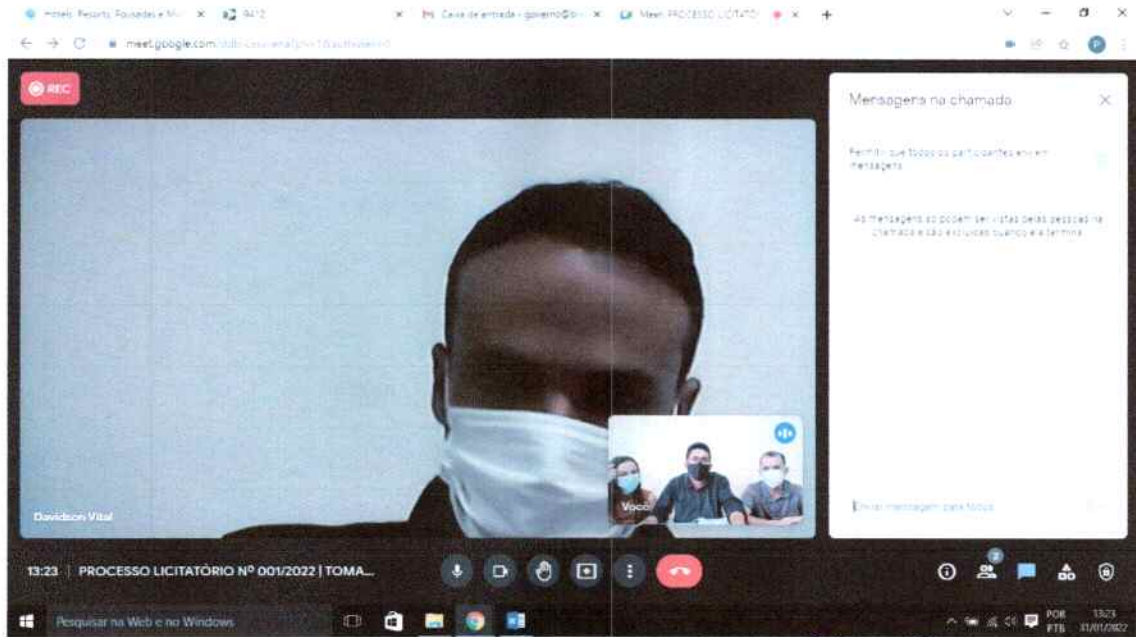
Hotels, Resorts, Pousadas e M... ×
9412
×
Caixa de entrada - governo@... ×
Meet: PROCESSO LICITATÓ... ×
+
meet.google.com/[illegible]

REC

Mensagens na chamada

Permitir que todos os participantes enviem mensagens

As mensagens só podem ser vistas pelas pessoas na chamada e são excluídas quando ela termina

Enviar mensagem para todos

Davidson Vital

Você

13:23 | PROCESSO LICITATÓRIO Nº 001/2022 | TOMA...

2

Pesquisar na Web e no Windows

POR PTB 13:23 31/01/2022